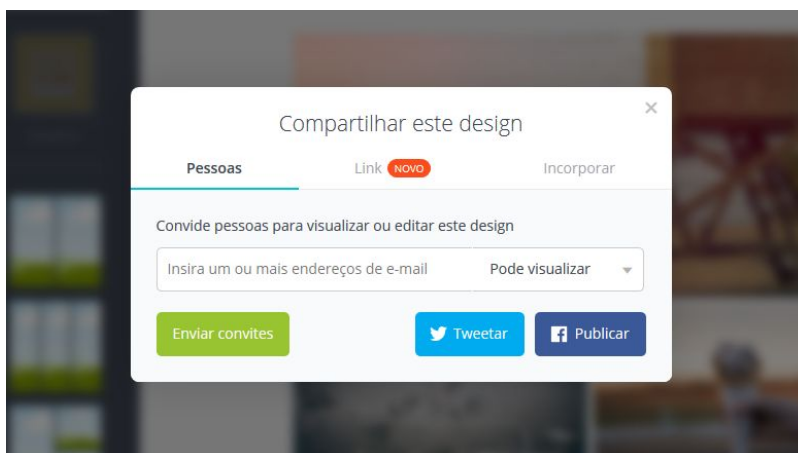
×

Compartilhar este design

Pessoas

Link NOVO

Incorporar

Convide pessoas para visualizar ou editar este design

Insira um ou mais endereços de e-mail

Pode visualizar

Enviar convites

Tweetar

Publicar